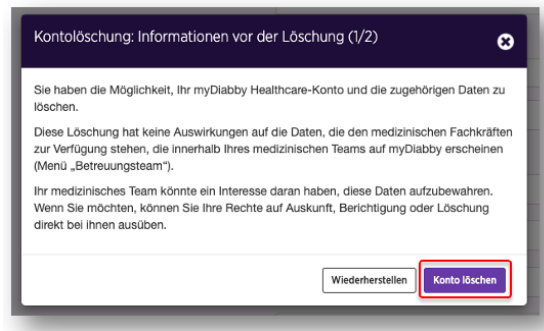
Kontolöschung: Informationen vor der Löschung (1/2)

Sie haben die Möglichkeit, Ihr myDiabby Healthcare-Konto und die zugehörigen Daten zu löschen.

Diese Löschung hat keine Auswirkungen auf die Daten, die den medizinischen Fachkräften zur Verfügung stehen, die innerhalb Ihres medizinischen Teams auf myDiabby erscheinen (Menü „Betreuungsteam").

Ihr medizinisches Team könnte ein Interesse daran haben, diese Daten aufzubewahren. Wenn Sie möchten, können Sie Ihre Rechte auf Auskunft, Berichtigung oder Löschung direkt bei ihnen ausüben.

Wiederherstellen

Konto löschen